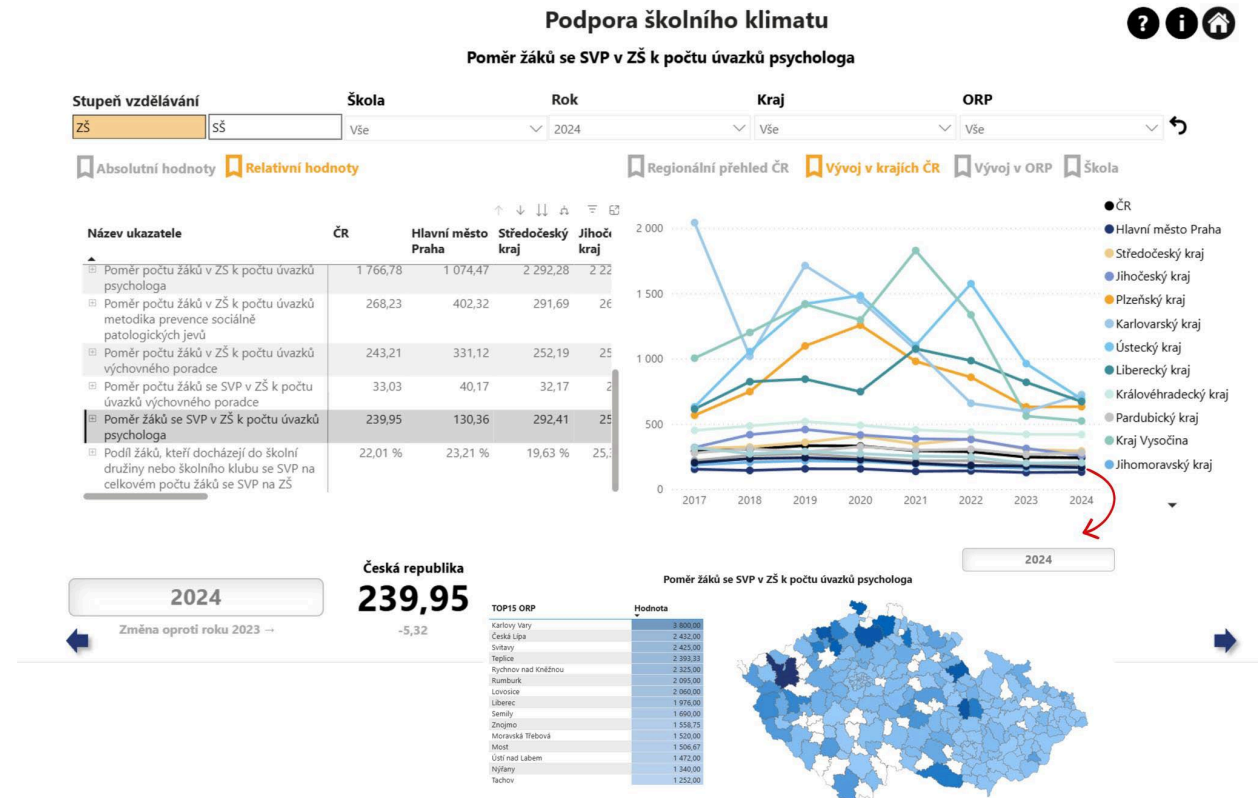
Podpora školního klimatu

Poměr žáků se SVP v ZŠ k počtu úvazků psychologa

Stupeň vzdělávání
ZŠ
SŠ

Škola
Vše

Rok
2024

Kraj
Vše

ORP
Vše

Absolutní hodnoty
Relativní hodnoty

Regionální přehled ČR
Vývoj v krajích ČR
Vývoj v ORP
Škola

| Název ukazatele | ČR | Hlavní město Praha | Středočeský kraj | Jihoč kraj |
|---|---|---|---|---|
| Poměr počtu žáků v ZŠ k počtu úvazků psychologa | 1 766,78 | 1 074,47 | 2 292,28 | 2 22 |
| Poměr počtu žáků v ZŠ k počtu úvazků metodika prevence sociálně patologických jevů | 268,23 | 402,32 | 291,69 | 26 |
| Poměr počtu žáků v ZŠ k počtu úvazků výchovného poradce | 243,21 | 331,12 | 252,19 | 25 |
| Poměr počtu žáků se SVP v ZŠ k počtu úvazků výchovného poradce | 33,03 | 40,17 | 32,17 | 2 |
| Poměr žáků se SVP v ZŠ k počtu úvazků psychologa | 239,95 | 130,36 | 292,41 | 25 |
| Podíl žáků, kteří docházejí do školní družiny nebo školního klubu se SVP na celkovém počtu žáků se SVP na ZŠ | 22,01 % | 23,21 % | 19,63 % | 25,3 |

2 000
1 500
1 000
500
0
2017 2018 2019 2020 2021 2022 2023 2024

ČR
Hlavní město Praha
Středočeský kraj
Jihočeský kraj
Plzeňský kraj
Karlovarský kraj
Ústecký kraj
Liberecký kraj
Královéhradecký kraj
Pardubický kraj
Kraj Vysočina
Jihomoravský kraj

2024

2024
Změna oproti roku 2023 →

Česká republika
239,95
-5,32

Poměr žáků se SVP v ZŠ k počtu úvazků psychologa

| TOP15 ORP | Hodnota |
|---|---|
| Karlovy Vary | 3 800,00 |
| Česká Lípa | 2 432,00 |
| Svitavy | 2 425,00 |
| Teplice | 2 393,33 |
| Rychnov nad Kněžnou | 2 325,00 |
| Rumburk | 2 095,00 |
| Lovosice | 2 060,00 |
| Liberec | 1 976,00 |
| Semily | 1 690,00 |
| Znojmo | 1 558,75 |
| Moravská Třebová | 1 520,00 |
| Most | 1 506,67 |
| Ústí nad Labem | 1 472,00 |
| Nýřany | 1 340,00 |
| Tachov | 1 252,00 |